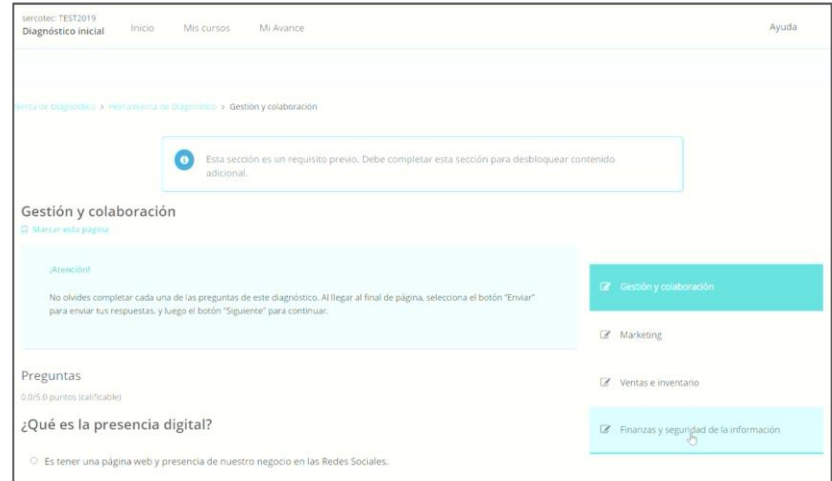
sercotec: TEST2019
Diagnóstico inicial

Inicio Mis cursos Mi Avance

Ayuda

ienta de Diagnóstico › Herramienta de Diagnóstico › Gestión y colaboración

Esta sección es un requisito previo. Debe completar esta sección para desbloquear contenido adicional.

Gestión y colaboración

Marcar esta página

¡Atención!

No olvides completar cada una de las preguntas de este diagnóstico. Al llegar al final de página, selecciona el botón "Enviar" para enviar tus respuestas, y luego el botón "Siguiente" para continuar.

Gestión y colaboración

Marketing

Ventas e inventario

Finanzas y seguridad de la información

Preguntas

0.0/5.0 puntos (calificable)

¿Qué es la presencia digital?

Es tener una página web y presencia de nuestro negocio en las Redes Sociales.